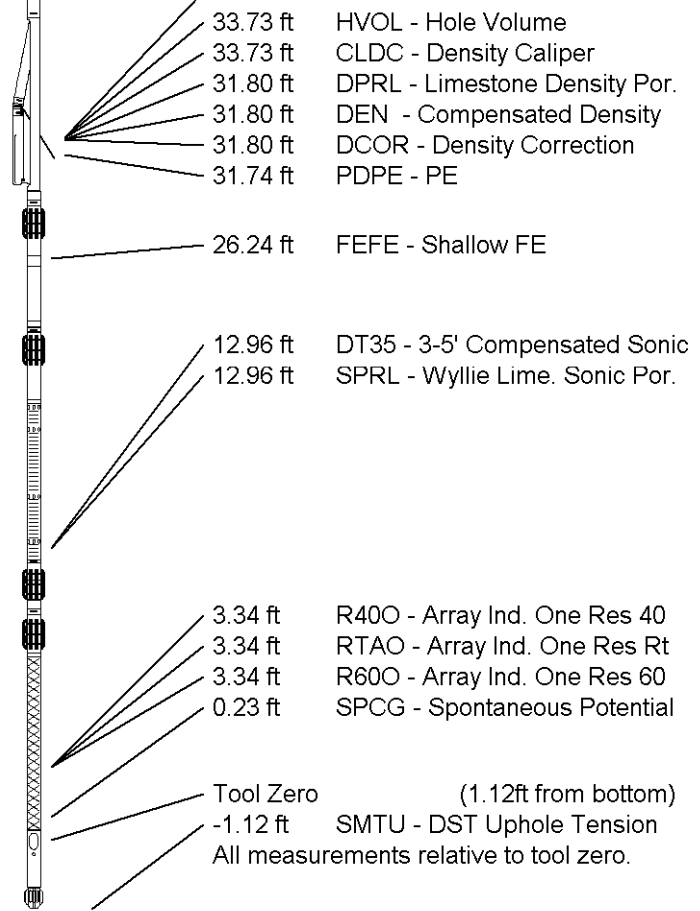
33.73 ft HVOL - Hole Volume
33.73 ft CLDC - Density Caliper
31.80 ft DPRL - Limestone Density Por.
31.80 ft DEN - Compensated Density
31.80 ft DCOR - Density Correction
31.74 ft PDPE - PE

26.24 ft FEFE - Shallow FE

12.96 ft DT35 - 3-5' Compensated Sonic
12.96 ft SPRL - Wyllie Lime. Sonic Por.

3.34 ft R40O - Array Ind. One Res 40
3.34 ft RTAO - Array Ind. One Res Rt
3.34 ft R60O - Array Ind. One Res 60
0.23 ft SPCG - Spontaneous Potential

Tool Zero (1.12ft from bottom)
-1.12 ft SMTU - DST Uphole Tension
All measurements relative to tool zero.